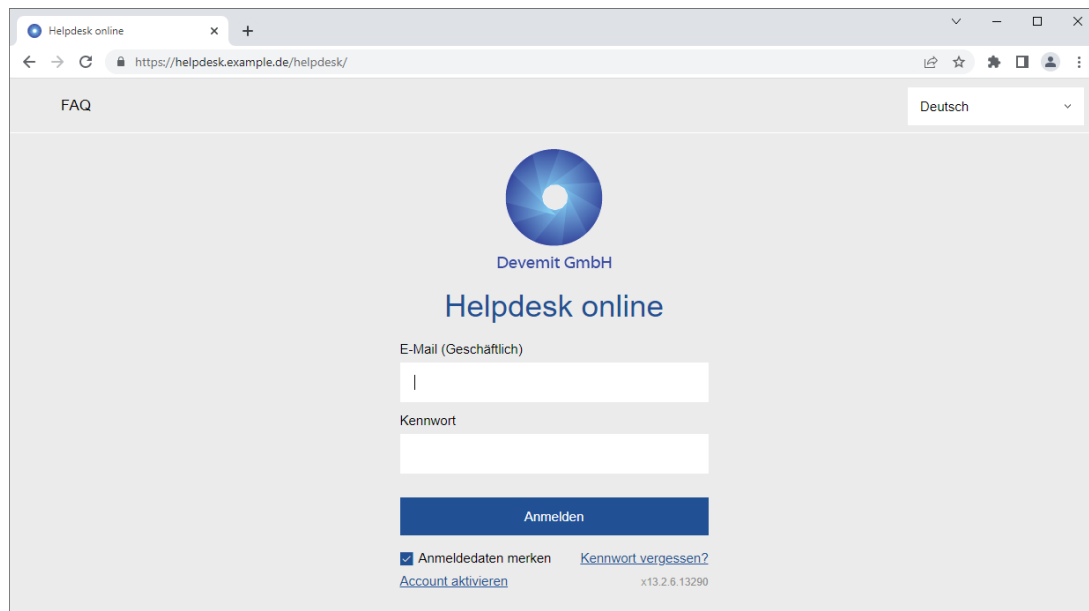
Helpdesk online
https://helpdesk.example.de/helpdesk/

FAQ

Deutsch

Devemit GmbH

Helpdesk online

E-Mail (Geschäftlich)

Kennwort

Anmelden

Anmeldedaten merken

Kennwort vergessen?

Account aktivieren

x13.2.6.13290